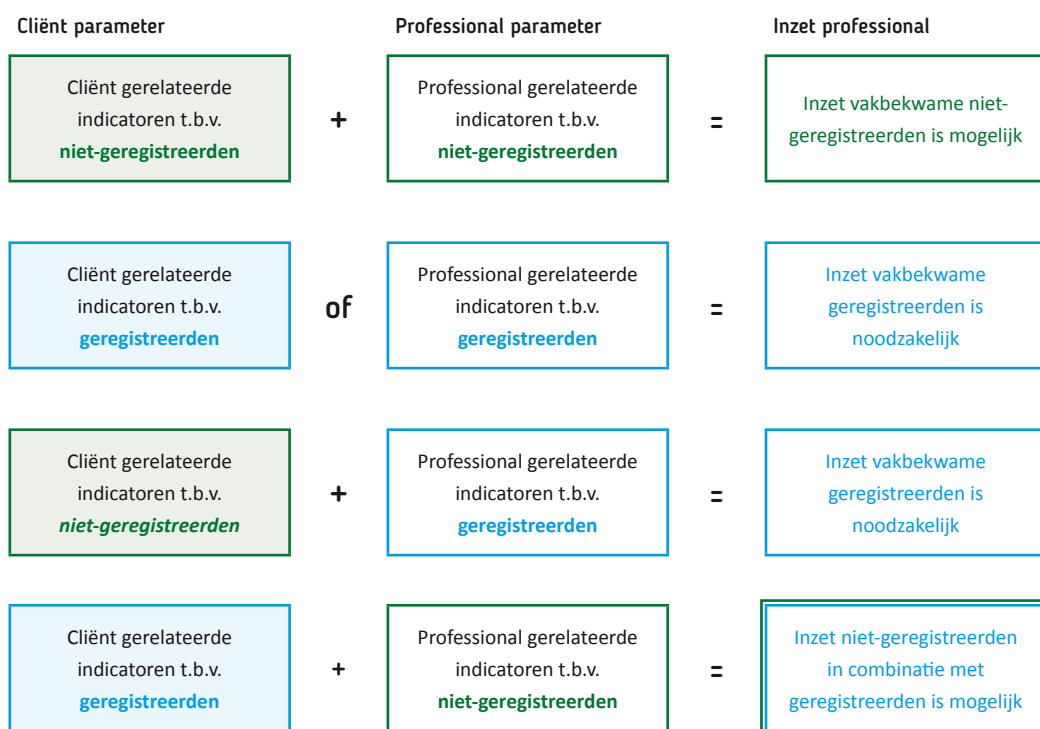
Cliënt parameter

Professional parameter

Inzet professional

Cliënt gerelateerde indicatoren t.b.v. niet-geregistreerden

+

Professional gerelateerde indicatoren t.b.v. niet-geregistreerden

=

Inzet vakbekwame niet-geregistreerden is mogelijk

Cliënt gerelateerde indicatoren t.b.v. geregistreerden

of

Professional gerelateerde indicatoren t.b.v. geregistreerden

=

Inzet vakbekwame geregistreerden is noodzakelijk

Cliënt gerelateerde indicatoren t.b.v. niet-geregistreerden

+

Professional gerelateerde indicatoren t.b.v. geregistreerden

=

Inzet vakbekwame geregistreerden is noodzakelijk

Cliënt gerelateerde indicatoren t.b.v. geregistreerden

+

Professional gerelateerde indicatoren t.b.v. niet-geregistreerden

=

Inzet niet-geregistreerden in combinatie met geregistreerden is mogelijk